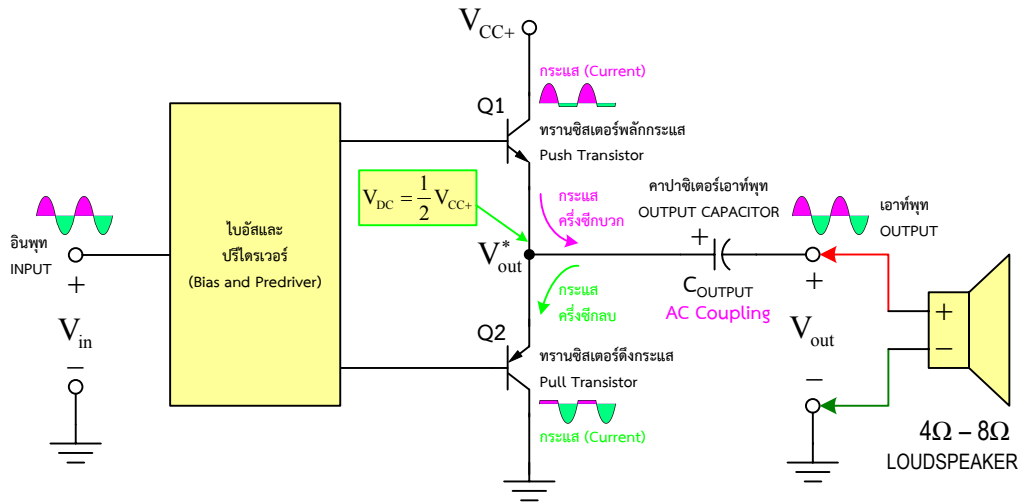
$V_{CC+}$

กระแส (Current)

Q1

ทรานซิสเตอร์พลักกระแส
Push Transistor

$V_{DC} = \frac{1}{2} V_{CC+}$

กระแส
ครึ่งซีกบวก

คาปาซิเตอร์เอาท์พุท
OUTPUT CAPACITOR

เอาท์พุท
OUTPUT

อินพุท
INPUT

+

ไบอัสและ
ปรีไดรเวอร์
(Bias and Predriver)

$V_{out}^{*}$

+

$C_{OUTPUT}$

+

AC Coupling

กระแส
ครึ่งซีกลบ

+

$V_{in}$

–

Q2

ทรานซิสเตอร์ดึงกระแส
Pull Transistor

$V_{out}$

–

–

กระแส (Current)

4Ω – 8Ω
LOUDSPEAKER